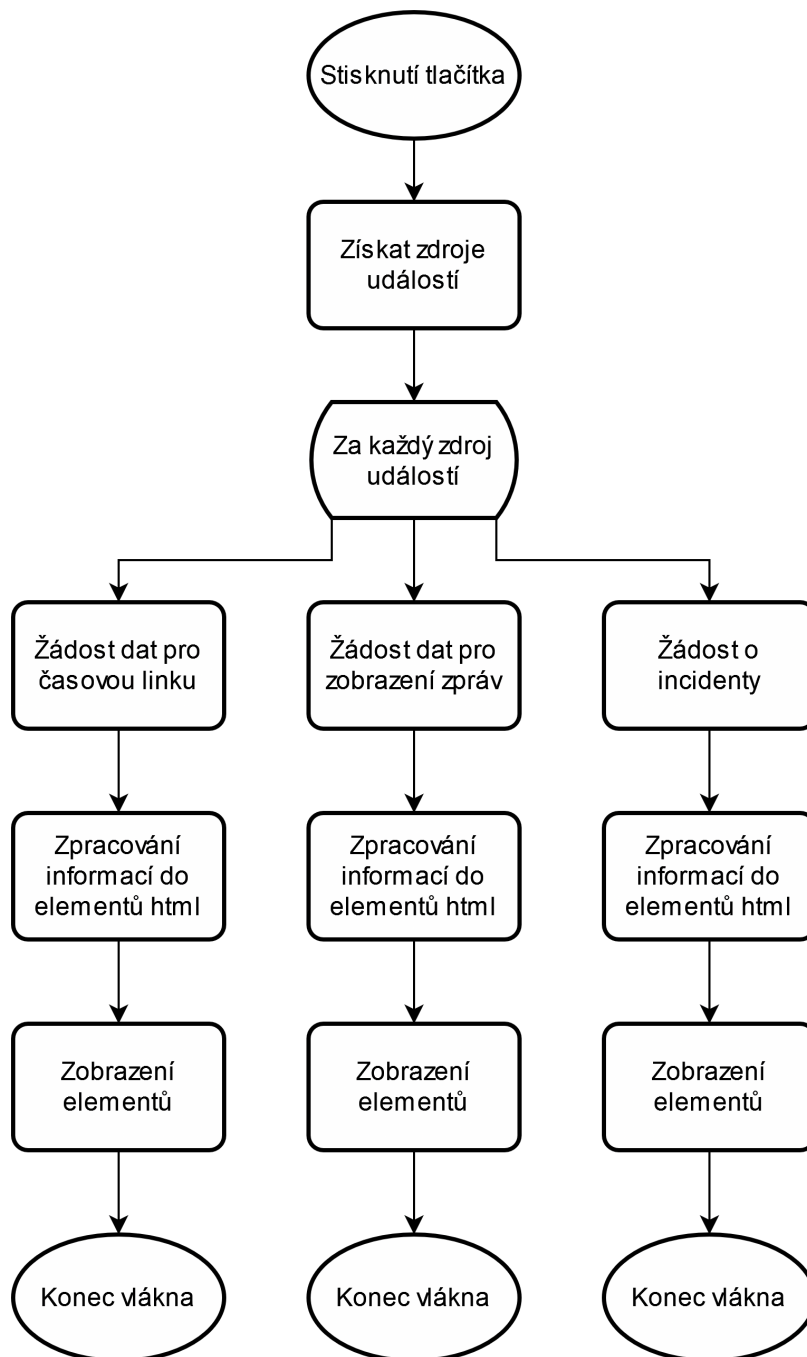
Stisknutí tlačítka

Získat zdroje událostí

Za každý zdroj událostí

Žádost dat pro časovou linku

Žádost dat pro zobrazení zpráv

Žádost o incidenty

Zpracování informací do elementů html

Zpracování informací do elementů html

Zpracování informací do elementů html

Zobrazení elementů

Zobrazení elementů

Zobrazení elementů

Konec vlákna

Konec vlákna

Konec vlákna